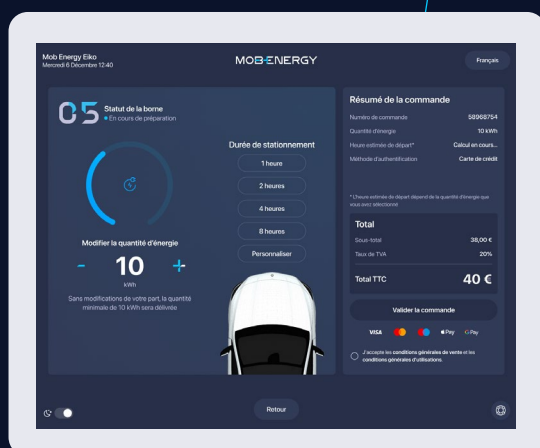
Mob Energy Eiko
Mercredi 6 Décembre 12:40

MOB-ENERGY

Français

05 Statut de la borne
En cours de préparation

Durée de stationnement

1 heure

2 heures

4 heures

8 heures

Personnaliser

Modifier la quantité d'énergie

- 10 +

kWh

Sans modifications de votre part, la quantité minimale de 10 kWh sera délivrée

Résumé de la commande

| | |
|---|---|
| Numéro de commande | 58968754 |
| Quantité d'énergie | 10 kWh |
| Heure estimée de départ* | Calcul en cours... |
| Méthode d'authentification | Carte de crédit |

* L'heure estimée de départ dépend de la quantité d'énergie que vous avez sélectionné

Total

| | |
|---|---|
| Sous-total | 38,00 € |
| Taux de TVA | 20% |

Total TTC 40 €

Valider la commande

VISA Pay G Pay

J'accepte les conditions générales de vente et les conditions générales d'utilisations.

Retour